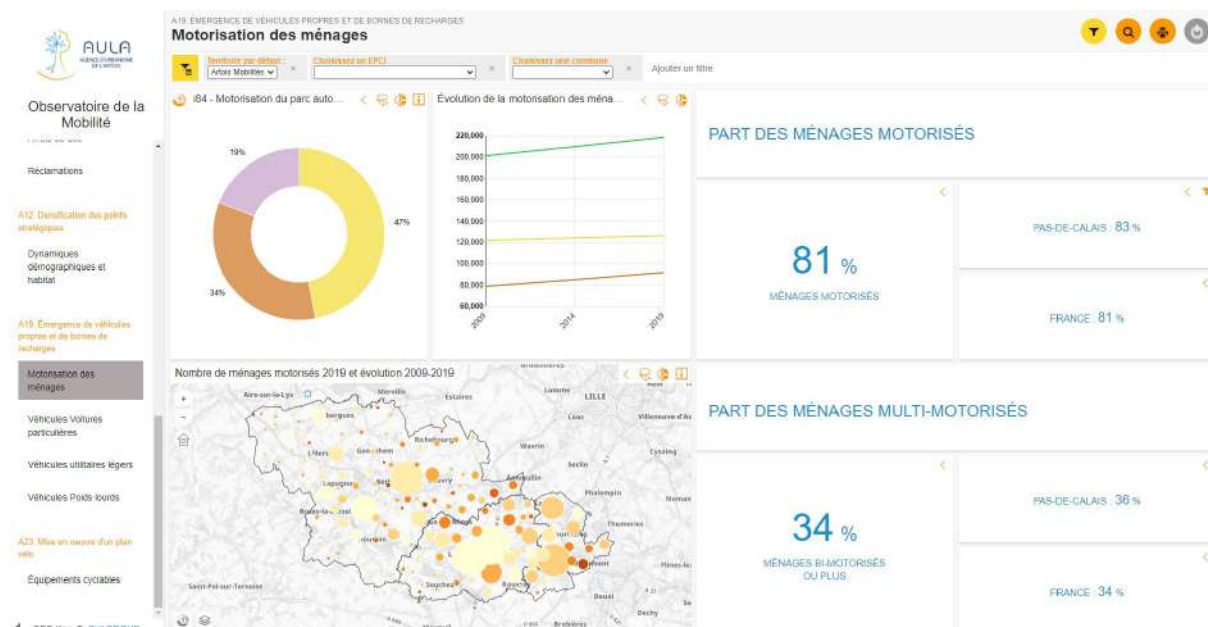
AULA
AGENCE D'URBANISME DE L'ARTOIS

Observatoire de la Mobilité

Réclamations

A12. Densification des pôles stratégiques

Dynamiques démographiques et habitat

A19. Émergence de véhicules propres et de bornes de recharges

Motorisation des ménages

Véhicules Voitures particulières

Véhicules utilitaires légers

Véhicules Poids lourds

A23. Mise en œuvre d'un plan vélo

Équipements cyclables

A19. ÉMERGENCE DE VÉHICULES PROPRES ET DE BORNES DE RECHARGES
Motorisation des ménages

Territoire par défaut : Artois Mobilités
Choisissez un EPCI
Choisissez une commune
Ajouter un filtre

i84 - Motorisation du parc auto...

19%
47%
34%

Évolution de la motorisation des ména...

220,000
200,000
180,000
160,000
140,000
120,000
100,000
80,000
60,000
2009
2014
2019

PART DES MÉNAGES MOTORISÉS

81 %
MÉNAGES MOTORISÉS

PAS-DE-CALAIS : 83 %

FRANCE : 81 %

Nombre de ménages motorisés 2019 et évolution 2009-2019

Aire-sur-la-Lys
Merville
Estaires
Lomme
LILLE
Loos
Villeneuve-d'As
Richebourg
Wavrin
Lillers
Gonnehem
Seclin
Lapugnoy
Bruay
Annoeullin
Phalempin
Thumeries
Souchez
Saint-Pol-sur-Ternoise
Douai
Dechy

PART DES MÉNAGES MULTI-MOTORISÉS

34 %
MÉNAGES BI-MOTORISÉS OU PLUS

PAS-DE-CALAIS : 36 %

FRANCE : 34 %